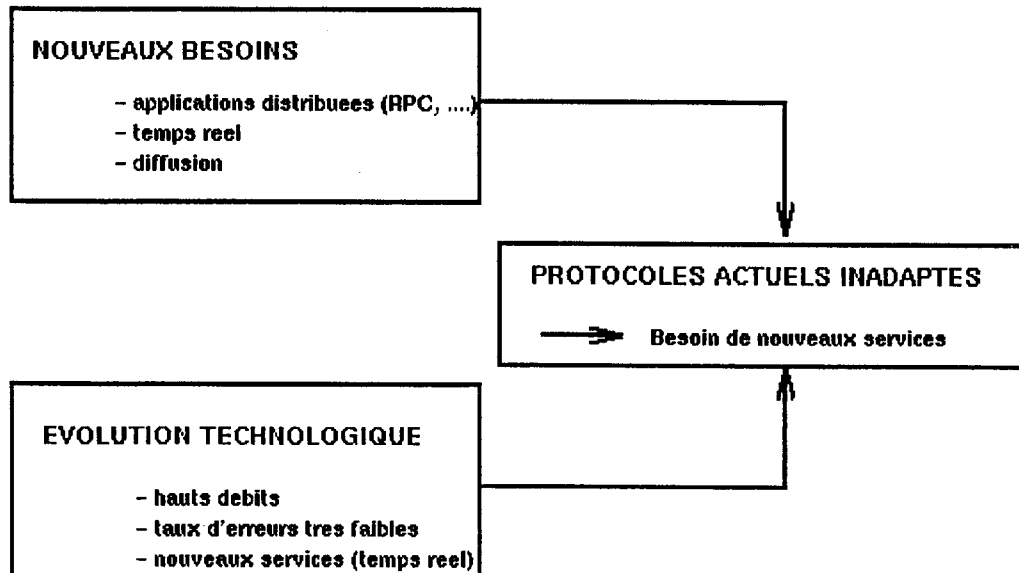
NOUVEAUX BESOINS

- applications distribuees (RPC, ....)
- temps reel
- diffusion

PROTOCOLES ACTUELS INADAPTES

Besoin de nouveaux services

EVOLUTION TECHNOLOGIQUE

- hauts debits
- taux d'erreurs tres faibles
- nouveaux services (temps reel)